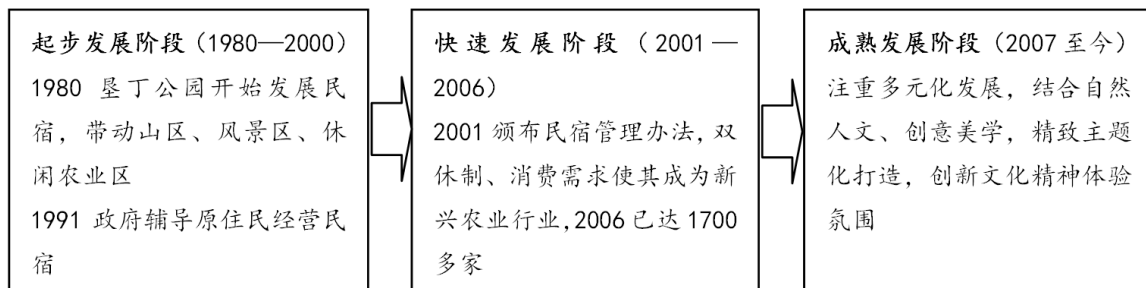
起步发展阶段（1980—2000）
1980 垦丁公园开始发展民宿，带动山区、风景区、休闲农业区
1991 政府辅导原住民经营民宿

快速发展阶段（2001—2006）
2001 颁布民宿管理办法，双休制、消费需求使其成为新兴农业行业，2006 已达 1700 多家

成熟发展阶段（2007 至今）
注重多元化发展，结合自然人文、创意美学，精致主题化打造，创新文化精神体验氛围